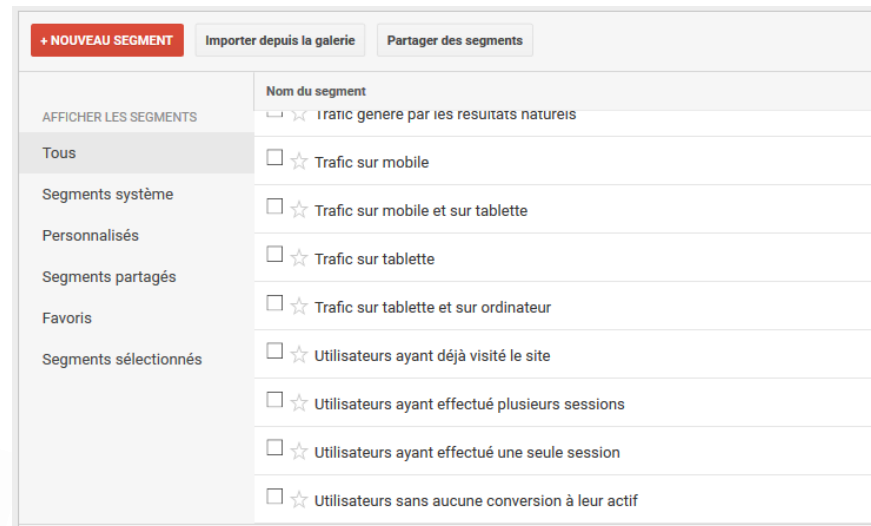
+ NOUVEAU SEGMENT
Importer depuis la galerie
Partager des segments

AFFICHER LES SEGMENTS
Tous
Segments système
Personnalisés
Segments partagés
Favoris
Segments sélectionnés

Nom du segment
Trafic généré par les résultats naturels
Trafic sur mobile
Trafic sur mobile et sur tablette
Trafic sur tablette
Trafic sur tablette et sur ordinateur
Utilisateurs ayant déjà visité le site
Utilisateurs ayant effectué plusieurs sessions
Utilisateurs ayant effectué une seule session
Utilisateurs sans aucune conversion à leur actif